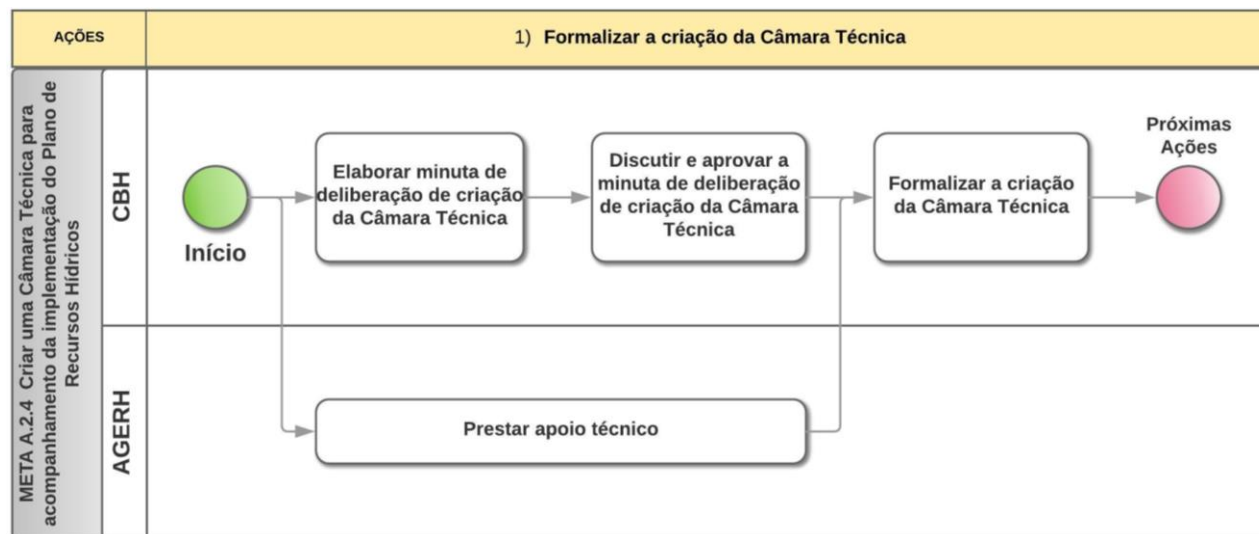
AÇÕES

1) Formalizar a criação da Câmara Técnica

META A.2.4 Criar uma Câmara Técnica para acompanhamento da implementação do Plano de Recursos Hídricos

CBH

Início

Elaborar minuta de deliberação de criação da Câmara Técnica

Discutir e aprovar a minuta de deliberação de criação da Câmara Técnica

Formalizar a criação da Câmara Técnica

Próximas Ações

AGERH

Prestar apoio técnico